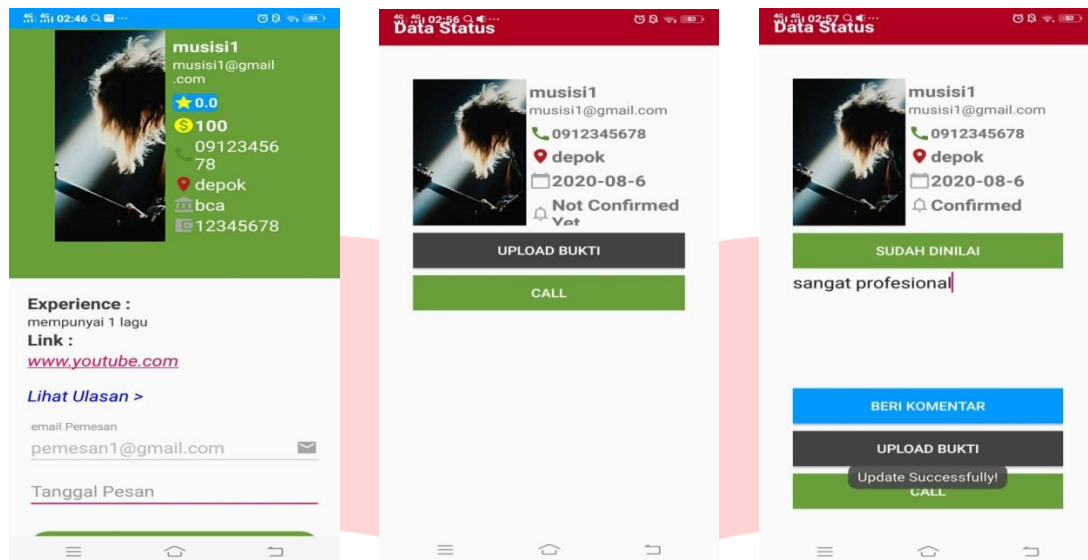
02:46

musisi1
musisi1@gmail.com
0.0
100
0912345678
depok
bca
12345678

Experience :
mempunyai 1 lagu
Link :
www.youtube.com

Lihat Ulasan >

email Pemesan
pemesan1@gmail.com

Tanggal Pesan

02:56
Data Status

musisi1
musisi1@gmail.com
0912345678
depok
2020-08-6
Not Confirmed Yet

UPLOAD BUKTI

CALL

02:57
Data Status

musisi1
musisi1@gmail.com
0912345678
depok
2020-08-6
Confirmed

SUDAH DINILAI

sangat profesional

BERI KOMENTAR

UPLOAD BUKTI

Update Successfully!

CALL